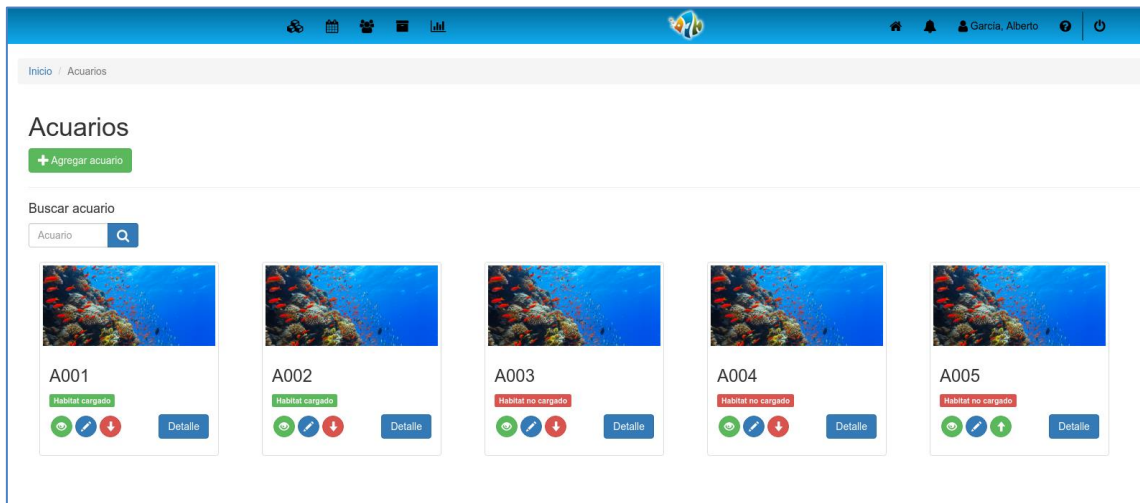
García, Alberto

Inicio / Acuarios

Acuarios

Agregar acuario

Buscar acuario

Acuario

A001
Habitat cargado
Detalle

A002
Habitat cargado
Detalle

A003
Habitat no cargado
Detalle

A004
Habitat no cargado
Detalle

A005
Habitat no cargado
Detalle